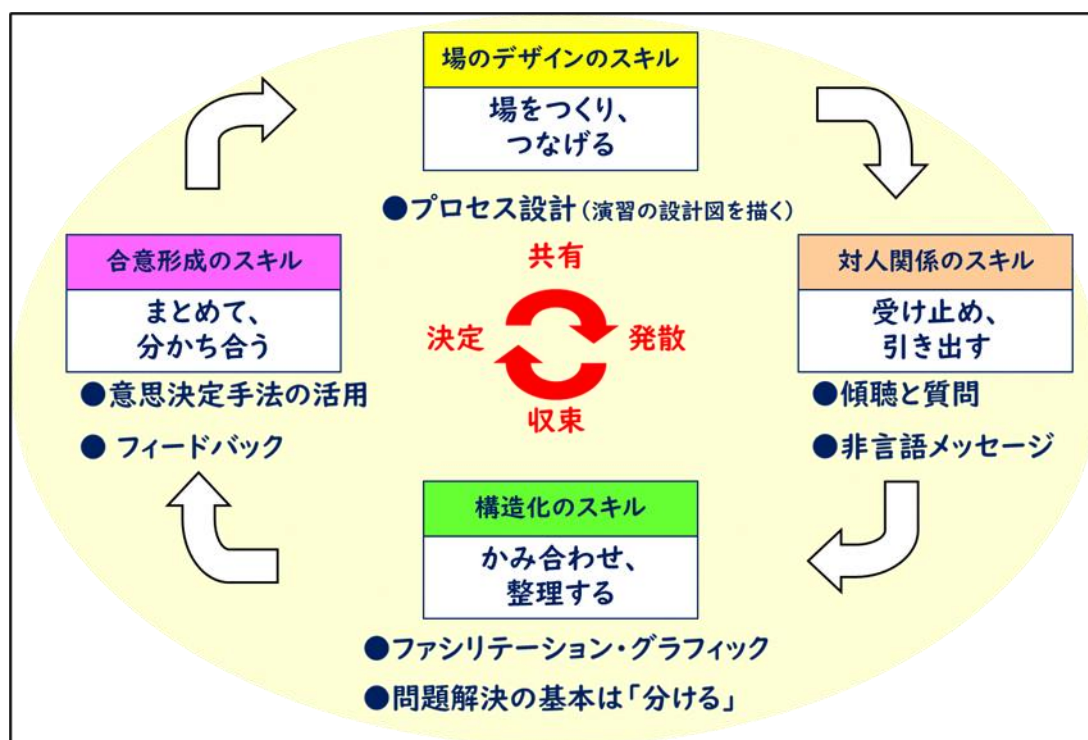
場のデザインのスキル

場をつくり、つなげる

●プロセス設計（演習の設計図を描く）

合意形成のスキル

まとめて、分かち合う

●意思決定手法の活用

● フィードバック

共有

決定

発散

収束

対人関係のスキル

受け止め、引き出す

●傾聴と質問

●非言語メッセージ

構造化のスキル

かみ合わせ、整理する

●ファシリテーション・グラフィック

●問題解決の基本は「分ける」